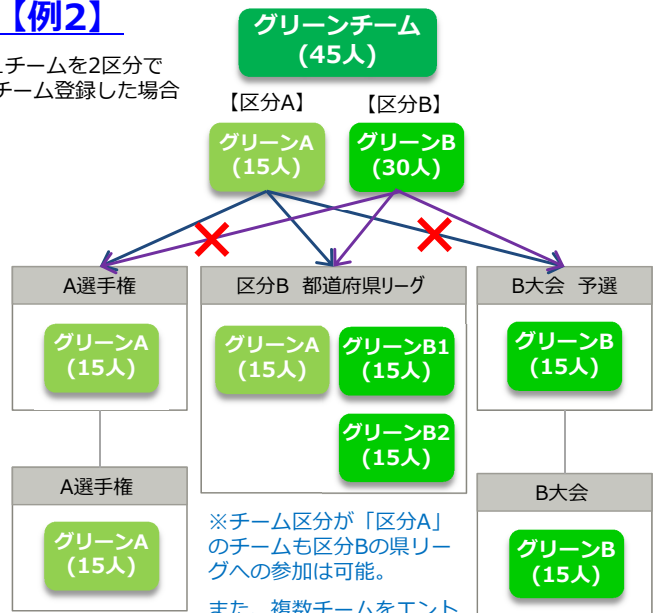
【例2】

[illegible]チームを2区分で
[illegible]チーム登録した場合

グリーンチーム
(45人)

【区分A】
【区分B】

グリーンA
(15人)

グリーンB
(30人)

A選手権

グリーンA
(15人)

区分B　都道府県リーグ

グリーンA
(15人)

グリーンB1
(15人)

グリーンB2
(15人)

B大会　予選

グリーンB
(15人)

A選手権

グリーンA
(15人)

B大会

グリーンB
(15人)

※チーム区分が「区分A」のチームも区分Bの県リーグへの参加は可能。

また、複数チームをエント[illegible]